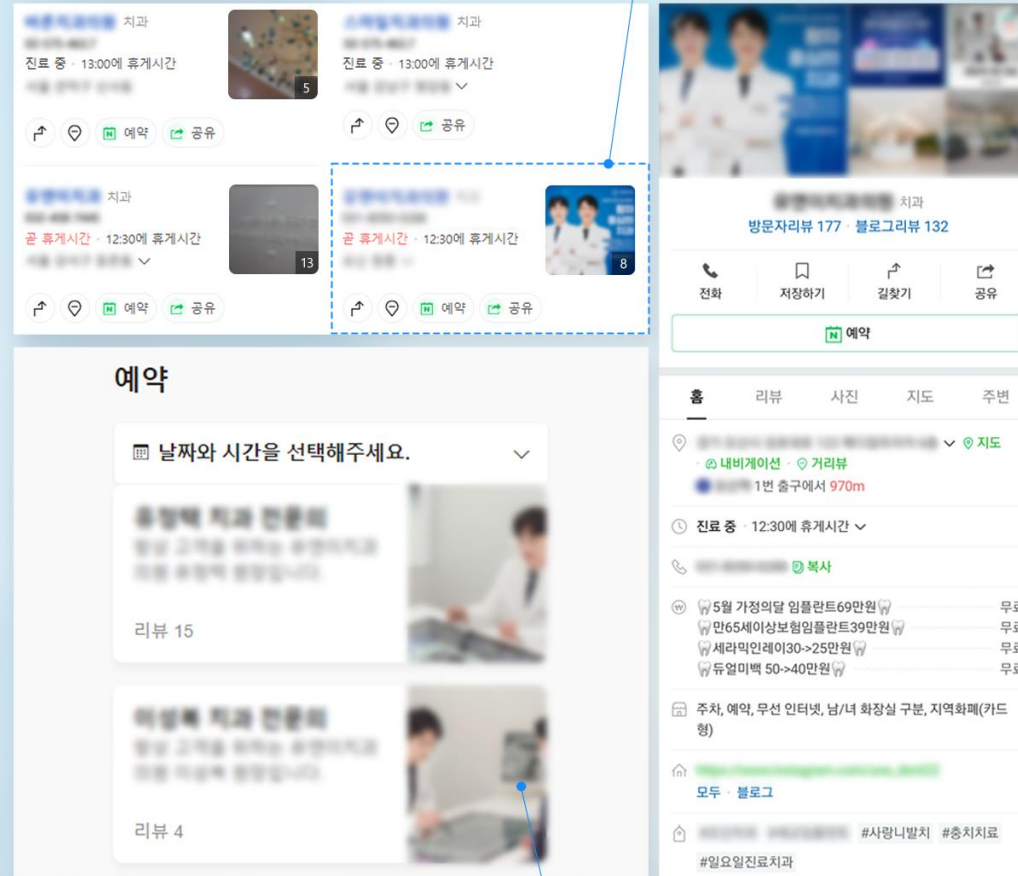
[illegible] 치과
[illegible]
진료 중 · 13:00에 휴게시간
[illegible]
5
예약 공유

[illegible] 치과
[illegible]
진료 중 · 13:00에 휴게시간
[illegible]
예약 공유

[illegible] 치과
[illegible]
곧 휴게시간 · 12:30에 휴게시간
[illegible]
13
예약 공유

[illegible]
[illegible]
곧 휴게시간 · 12:30에 휴게시간
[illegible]
8
예약 공유

예약

날짜와 시간을 선택해주세요.

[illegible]
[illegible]
리뷰 15

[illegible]
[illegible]
리뷰 4

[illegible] 치과
방문자리뷰 177 · 블로그리뷰 132

전화 저장하기 길찾기 공유

예약

홈 리뷰 사진 지도 주변

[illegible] 지도
· 내비게이션 · 거리뷰
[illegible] 1번 출구에서 970m

진료 중 · 12:30에 휴게시간

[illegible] 복사

5월 가정의달 임플란트69만원 무료
만65세이상보험임플란트39만원 무료
세라믹인레이30->25만원 무료
듀얼미백 50->40만원 무료

주차, 예약, 무선 인터넷, 남/녀 화장실 구분, 지역화폐(카드형)

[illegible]
모두 · 블로그

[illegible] #사랑니발치 #충치치료
#일요일진료치과